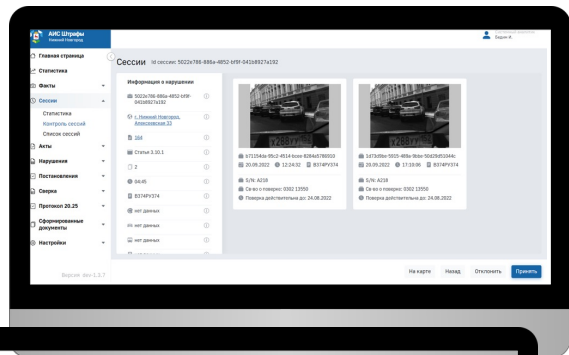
АИС Штрафы
Нижний Новгород

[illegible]
Бодин А.

Главная страница
Статистика
Факты
Сессии
Статистика
Контроль сессий
Список сессий
Акты
Нарушения
Постановления
Сверка
Протокол 20.25
Сформированные документы
Настройки

Версия: dev-1.3.7

Сессии Id сессии: 5022e786-886a-4852-bf9f-041b8927a192

Информация о нарушении
5022e786-886a-4852-bf9f-041b8927a192
г. Нижний Новгород, Алексеевская 32
164
Статья 3.10.1
2
04:45
В374РУ374
нет данных
нет данных
нет данных
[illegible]

b71154de-9fc2-4514-bcee-8264e5786503
20.09.2022 12:24:32 В374РУ374
S/N: A218
Св-во о поверке: 0302 13550
Поверка действительна до: 24.08.2022

1d73d9be-5925-489a-9bba-50d29d5104fc
20.09.2022 17:10:06 В374РУ374
S/N: A218
Св-во о поверке: 0302 13550
Поверка действительна до: 24.08.2022

На карте
Назад
Отклонить
Принять